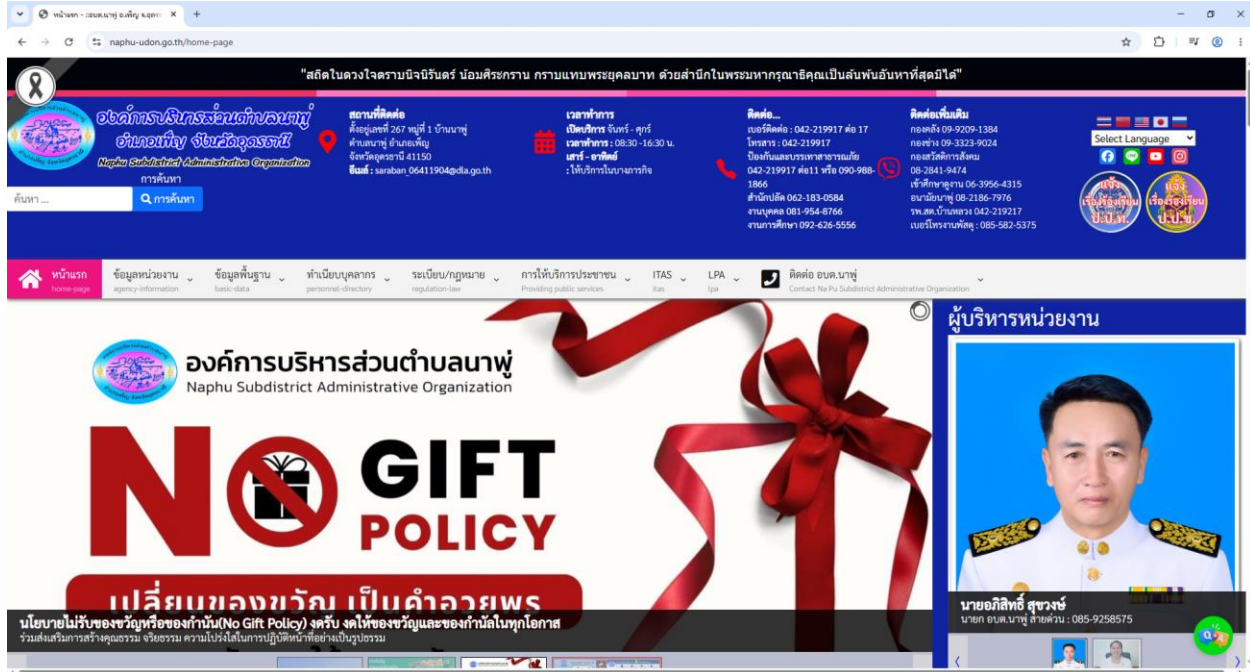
หน้าแรก - อบต.นาพู่ อ.เพ็ญ จ.อุดร ×

naphu-udon.go.th/home-page

"สถิตในดวงใจตราบนิจนิรันดร์ น้อมศิระกราน กราบแทบพระยุคลบาท ด้วยสำนึกในพระมหากรุณาธิคุณเป็นล้นพ้นอันหาที่สุดมิได้"

องค์การบริหารส่วนตำบลนาพู่ อำเภอเพ็ญ จังหวัดอุดรธานี
Naphu Subdistrict Administrative Organization

การค้นหา
ค้นหา ...
การค้นหา

สถานที่ติดต่อ
ตั้งอยู่เลขที่ 267 หมู่ที่ 1 บ้านนาพู่ ตำบลนาพู่ อำเภอเพ็ญ จังหวัดอุดรธานี 41150
อีเมล์ : saraban_06411904@dla.go.th

เวลาทำการ
เปิดบริการ จันทร์ - ศุกร์
เวลาทำการ : 08:30 -16:30 น.
เสาร์ - อาทิตย์
: ให้บริการในบางภารกิจ

ติดต่อ...
เบอร์ติดต่อ : 042-219917 ต่อ 17
โทรสาร : 042-219917
ป้องกันและบรรเทาสาธารณภัย 042-219917 ต่อ11 หรือ 090-988-1866
สำนักปลัด 062-183-0584
งานบุคคล 081-954-8766
งานการศึกษา 092-626-5556

ติดต่อเพิ่มเติม
กองคลัง 09-9209-1384
กองช่าง 09-3323-9024
กองสวัสดิการสังคม 08-2841-9474
เข้าศึกษาดูงาน 06-3956-4315
อนามัยนาพู่ 08-2186-7976
รพ.สต.บ้านหลวง 042-219217
เบอร์โทรงานพัสดุ : 085-582-5375

Select Language

แจ้งเรื่องร้องเรียน ป.ป.ท.
แจ้งเรื่องร้องเรียน ป.ป.ช.

หน้าแรก home-page
ข้อมูลหน่วยงาน agency-information
ข้อมูลพื้นฐาน basic-data
ทำเนียบบุคลากร personnel-directory
ระเบียบ/กฎหมาย regulation-law
การให้บริการประชาชน Providing public services
ITAS itas
LPA lpa
ติดต่อ อบต.นาพู่ Contact Na Pu Subdistrict Administrative Organization

องค์การบริหารส่วนตำบลนาพู่
Naphu Subdistrict Administrative Organization

NO GIFT POLICY

นโยบายไม่รับของขวัญหรือของกำนัน(No Gift Policy) งดรับ งดให้ของขวัญและของกำนัลในทุกโอกาส
ร่วมส่งเสริมการสร้างคุณธรรม จริยธรรม ความโปร่งใสในการปฏิบัติหน้าที่อย่างเป็นรูปธรรม

ผู้บริหารหน่วยงาน
นายอภิสิทธิ์ สุขวงษ์
นายก อบต.นาพู่ สายด่วน : 085-9258575